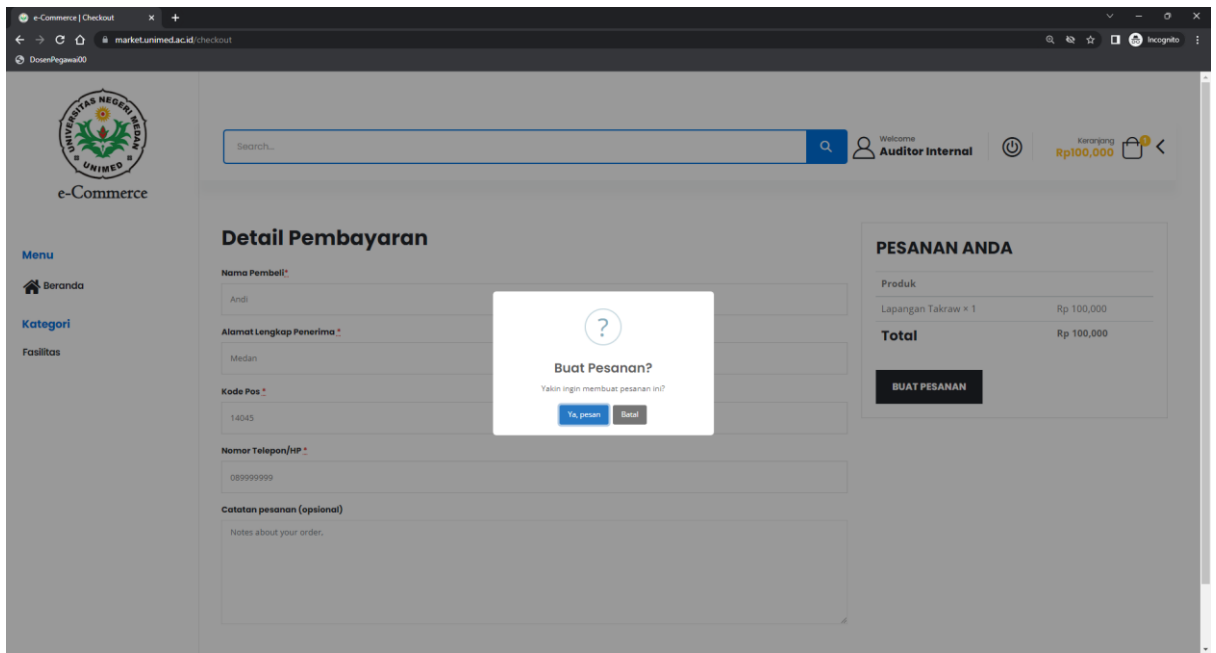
e-Commerce | Checkout

market.unimed.ac.id/checkout

Incognito

DosenPegawai00

UNIVERSITAS NEGERI MEDAN UNIMED

e-Commerce

Search...

Welcome
Auditor Internal

Keranjang
Rp100,000

1

Menu

Beranda

Kategori

Fasilitas

Detail Pembayaran

Nama Pembeli *

Andi

Alamat Lengkap Penerima *

Medan

Kode Pos *

14045

Nomor Telepon/HP *

089999999

Catatan pesanan (opsional)

Notes about your order.

?

Buat Pesanan?

Yakin ingin membuat pesanan ini?

Ya, pesan

Batal

PESANAN ANDA

| Produk | |
|---|---|
| Lapangan Takraw × 1 | Rp 100,000 |
| Total | Rp 100,000 |

BUAT PESANAN